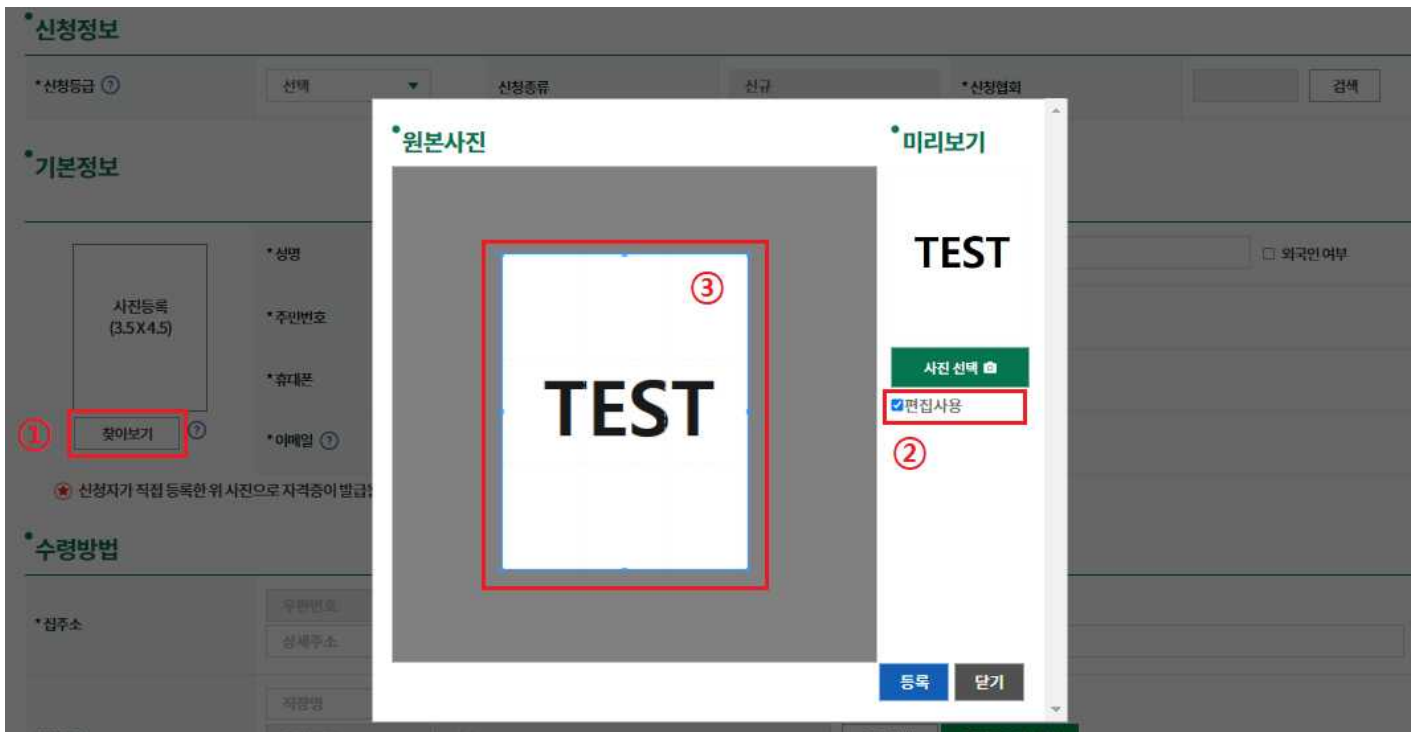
•신청정보

•신청등급 ? 선택 신청종류 신규 •신청협회 검색

•기본정보

사진등록 (3.5X4.5)

① 찾아보기 ?

•성명

•주민번호

•휴대폰

•이메일 ?

□ 외국인 여부

신청자가 직접 등록한 위 사진으로 자격증이 발급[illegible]

•수령방법

•집주소 우편번호 상세주소

직장명

•원본사진

③

TEST

•미리보기

TEST

사진 선택

편집사용

②

등록 닫기